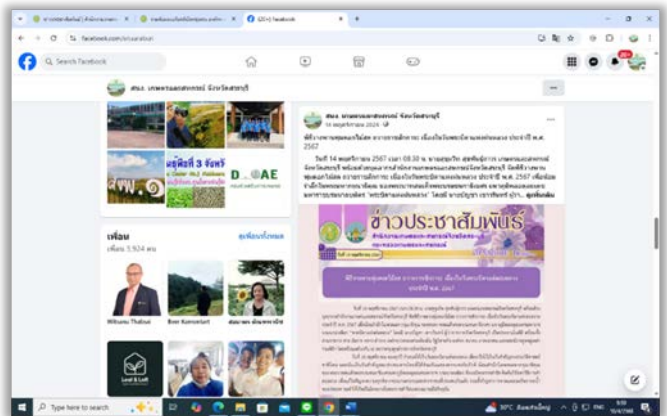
(20+) Facebook

facebook.com/sriuanation

Search Facebook

สศจ. เกษตรและสหกรณ์ จังหวัดสระบุรี

สศจ. เกษตรและสหกรณ์ จังหวัดสระบุรี
14 พฤศจิกายน 2024

พิธีรางวัลคุณหมอร์ไร้ทุก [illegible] 2567

วันที่ 14 พฤศจิกายน 2567 เวลา 08.30 น. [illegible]

เพื่อน
เพื่อน 5,924 คน

ดูเพื่อนทั้งหมด

Withuma Thabua

Boer Komonlurt

D_OAE

ข่าวประชาสัมพันธ์

Type here to search

Local & Loft

9:59